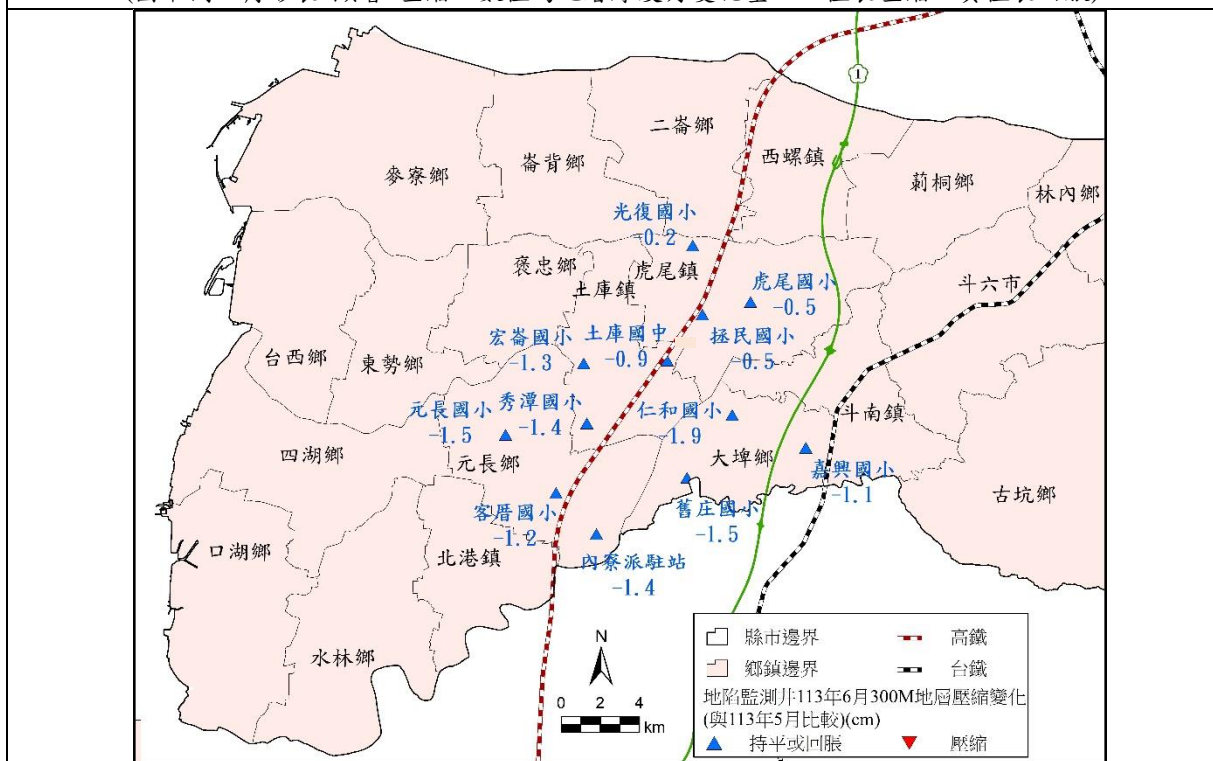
1

二崙鄉

崙背鄉

麥寮鄉

西螺鎮

莿桐鄉

林內鄉

光復國小
-0.2

褒忠鄉

虎尾鎮

土庫鎮

虎尾國小
-0.5

斗六市

宏崙國小
-1.3

土庫國中
-0.9

拯民國小
-0.5

台西鄉

東勢鄉

元長國小
-1.5

秀潭國小
-1.4

仁和國小
-1.9

斗南鎮

四湖鄉

元長鄉

大埤鄉

嘉興國小
-1.1

古坑鄉

客厝國小
-1.2

舊庄國小
-1.5

口湖鄉

北港鎮

內寮派駐站
-1.4

水林鄉

N

0 2 4
km

縣市邊界
高鐵
鄉鎮邊界
台鐵
地陷監測井113年6月300M地層壓縮變化
(與113年5月比較)(cm)
持平或回脹
壓縮